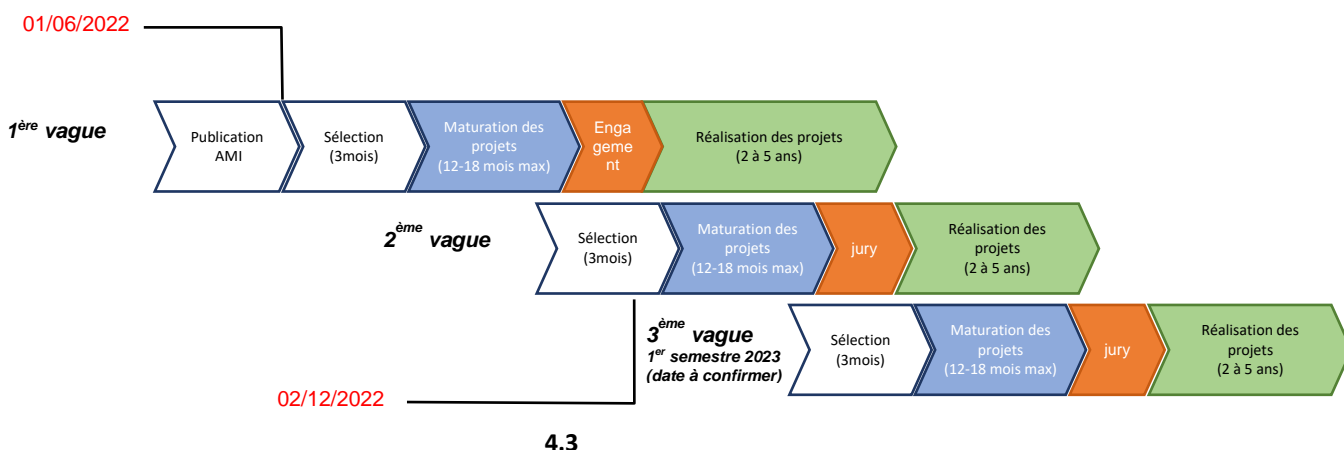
01/06/2022

$1^{ère}$ vague

Publication AMI

Sélection (3mois)

Maturation des projets (12-18 mois max)

Engagement

Réalisation des projets (2 à 5 ans)

$2^{ème}$ vague

Sélection (3mois)

Maturation des projets (12-18 mois max)

jury

Réalisation des projets (2 à 5 ans)

$3^{ème}$ vague
$1^{er}$ semestre 2023
(date à confirmer)

Sélection (3mois)

Maturation des projets (12-18 mois max)

jury

Réalisation des projets (2 à 5 ans)

02/12/2022

4.3